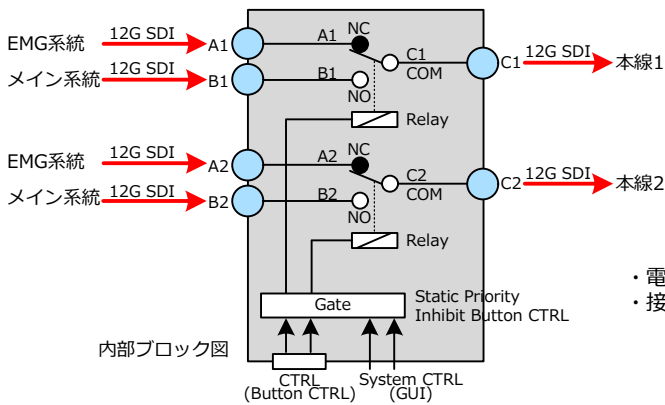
EMG系統 12G SDI A1
メイン系統 12G SDI B1
A1 NC
C1 COM
B1 NO
C1 12G SDI 本線1
Relay
EMG系統 12G SDI A2
メイン系統 12G SDI B2
A2 NC
C2 COM
B2 NO
C2 12G SDI 本線2
Relay
Gate
Static Priority
Inhibit Button CTRL
内部ブロック図
CTRL
(Button CTRL)
System CTRL
(GUI)
・電
・接